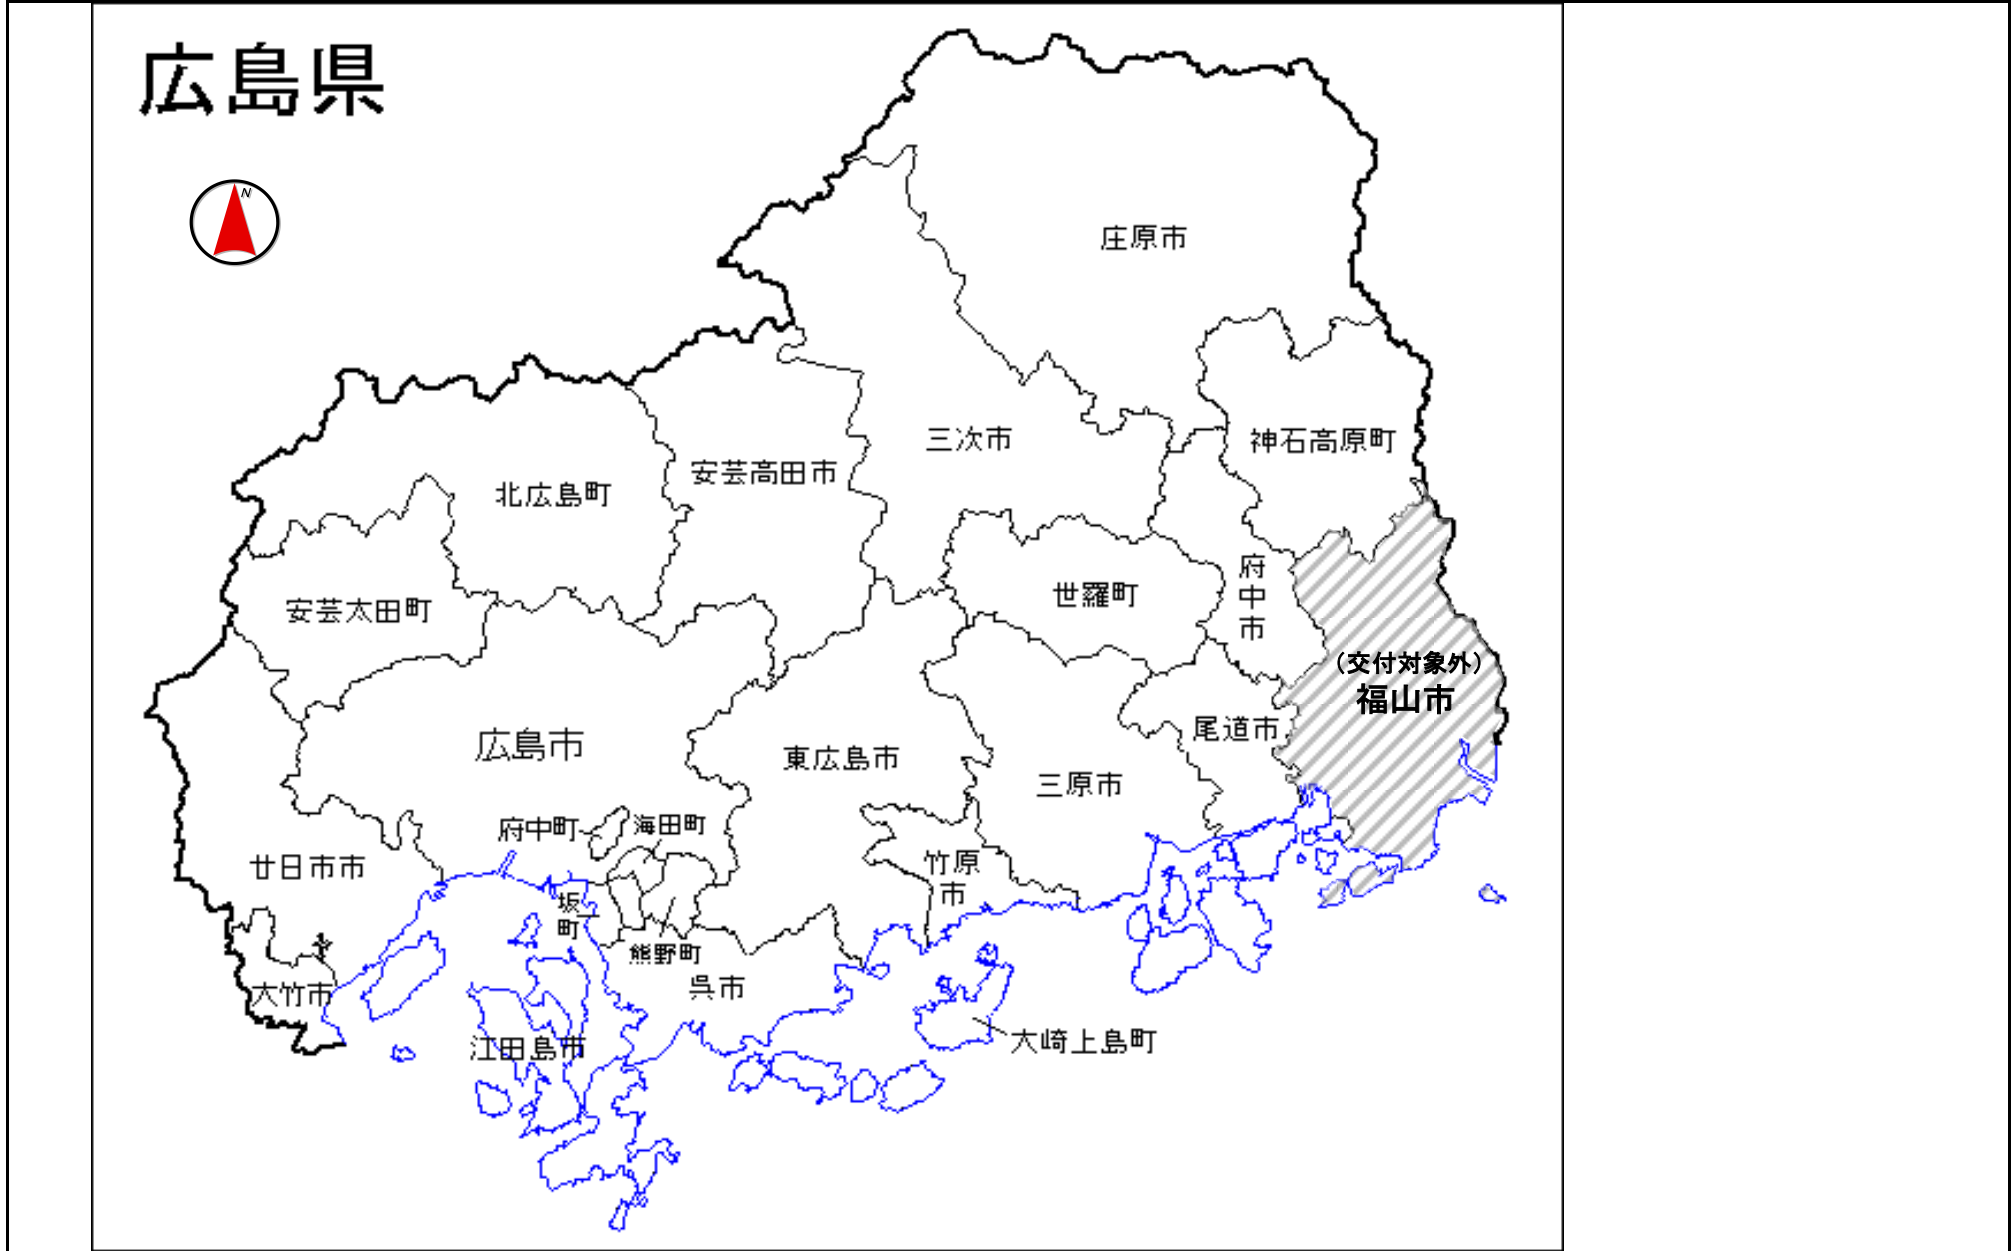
広島県

N

庄原市

三次市

神石高原町

安芸高田市

北広島町

安芸太田町

世羅町

府中市

（交付対象外）
福山市

尾道市

広島市

東広島市

三原市

府中町

海田町

廿日市市

竹原市

坂町

熊野町

呉市

大竹市

江田島市

大崎上島町